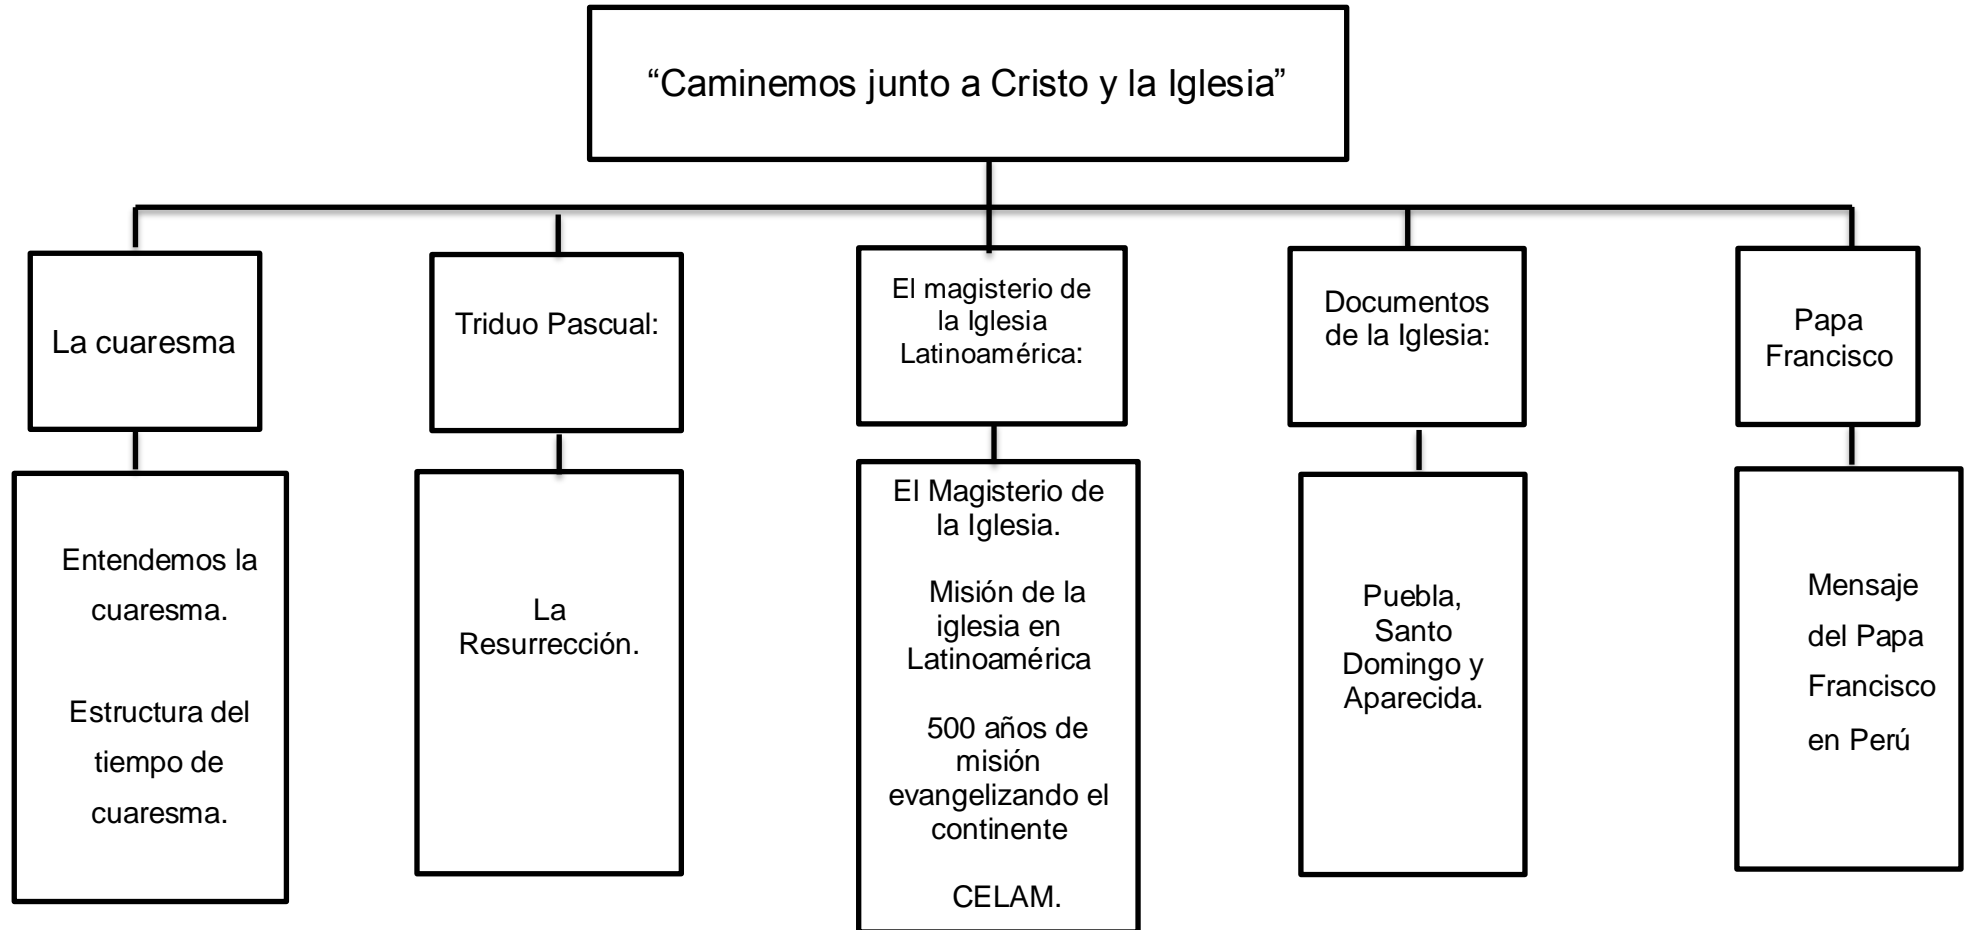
“Caminemos junto a Cristo y la Iglesia”

La cuaresma

Entendemos la cuaresma.

Estructura del tiempo de cuaresma.

Triduo Pascual:

La Resurrección.

El magisterio de la Iglesia Latinoamérica:

El Magisterio de la Iglesia.

Misión de la iglesia en Latinoamérica

500 años de misión evangelizando el continente

CELAM.

Documentos de la Iglesia:

Puebla, Santo Domingo y Aparecida.

Papa Francisco

Mensaje del Papa Francisco en Perú